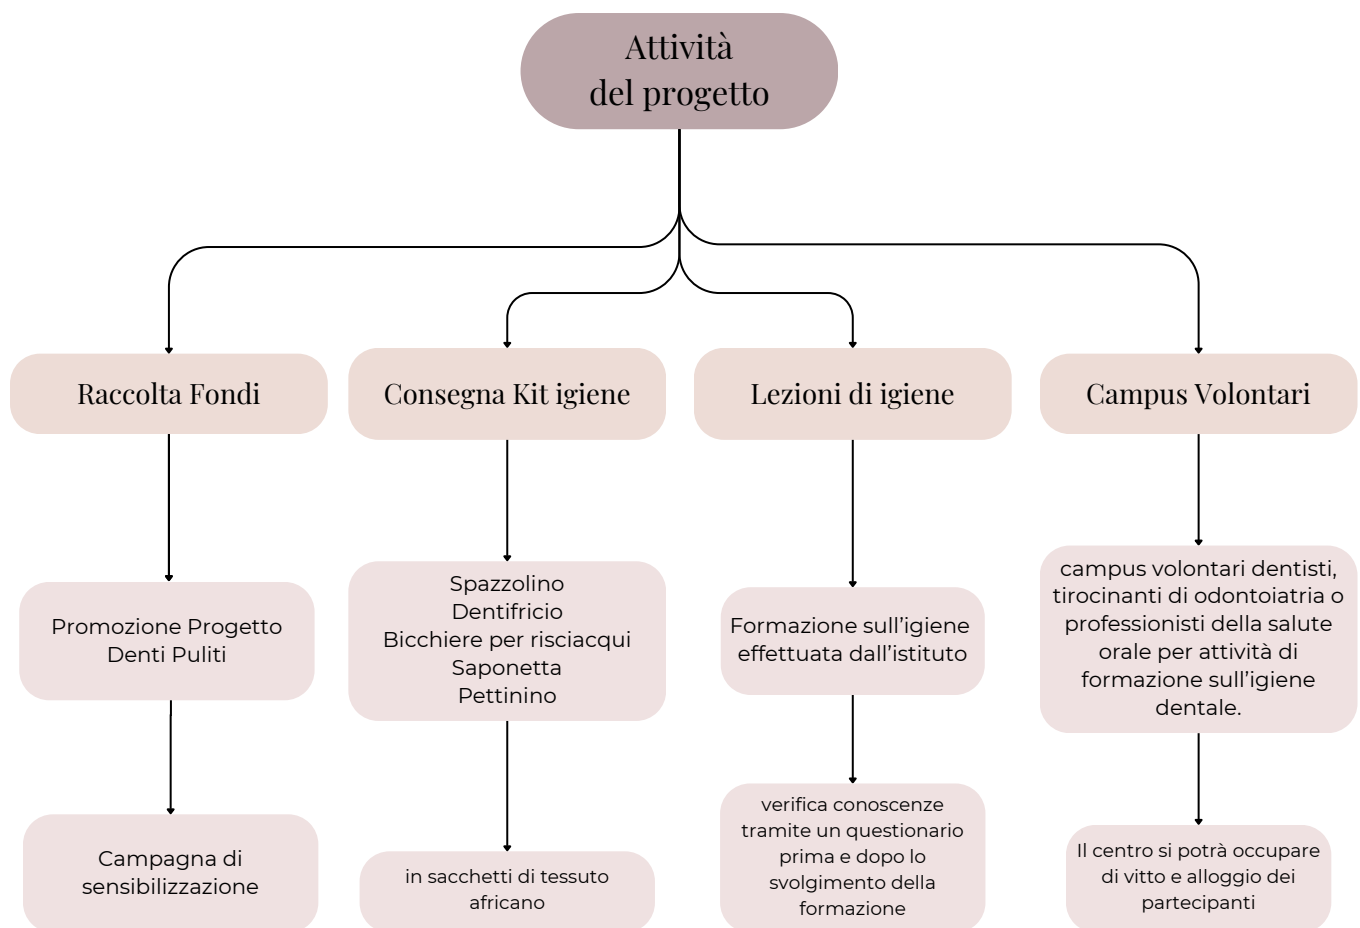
Attività
del progetto

Raccolta Fondi

Promozione Progetto Denti Puliti

Campagna di sensibilizzazione

Consegna Kit igiene

Spazzolino
Dentifricio
Bicchiere per risciacqui
Saponetta
Pettinino

in sacchetti di tessuto africano

Lezioni di igiene

Formazione sull'igiene effettuata dall'istituto

verifica conoscenze tramite un questionario prima e dopo lo svolgimento della formazione

Campus Volontari

campus volontari dentisti, tirocinanti di odontoiatria o professionisti della salute orale per attività di formazione sull'igiene dentale.

Il centro si potrà occupare di vitto e alloggio dei partecipanti